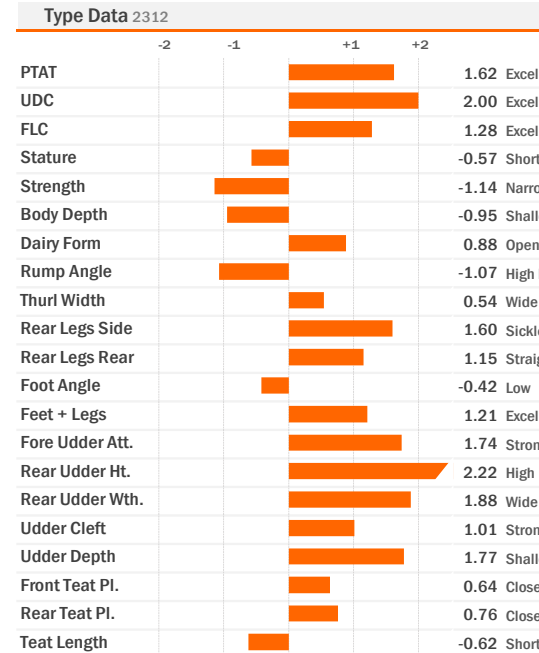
Type Data 2312

| | -2 | -1 | +1 | +2 | | |
|---|---|---|---|---|---|---|
| PTAT | | | | | 1.62 | Excel |
| UDC | | | | | 2.00 | Excel |
| FLC | | | | | 1.28 | Excel |
| Stature | | | | | -0.57 | Short |
| Strength | | | | | -1.14 | Narro |
| Body Depth | | | | | -0.95 | Shall |
| Dairy Form | | | | | 0.88 | Open |
| Rump Angle | | | | | -1.07 | High |
| Thurl Width | | | | | 0.54 | Wide |
| Rear Legs Side | | | | | 1.60 | Sickle |
| Rear Legs Rear | | | | | 1.15 | Straig |
| Foot Angle | | | | | -0.42 | Low |
| Feet + Legs | | | | | 1.21 | Excel |
| Fore Udder Att. | | | | | 1.74 | Stron |
| Rear Udder Ht. | | | | | 2.22 | High |
| Rear Udder Wth. | | | | | 1.88 | Wide |
| Udder Cleft | | | | | 1.01 | Stron |
| Udder Depth | | | | | 1.77 | Shall |
| Front Teat Pl. | | | | | 0.64 | Close |
| Rear Teat Pl. | | | | | 0.76 | Close |
| Teat Length | | | | | -0.62 | Short |